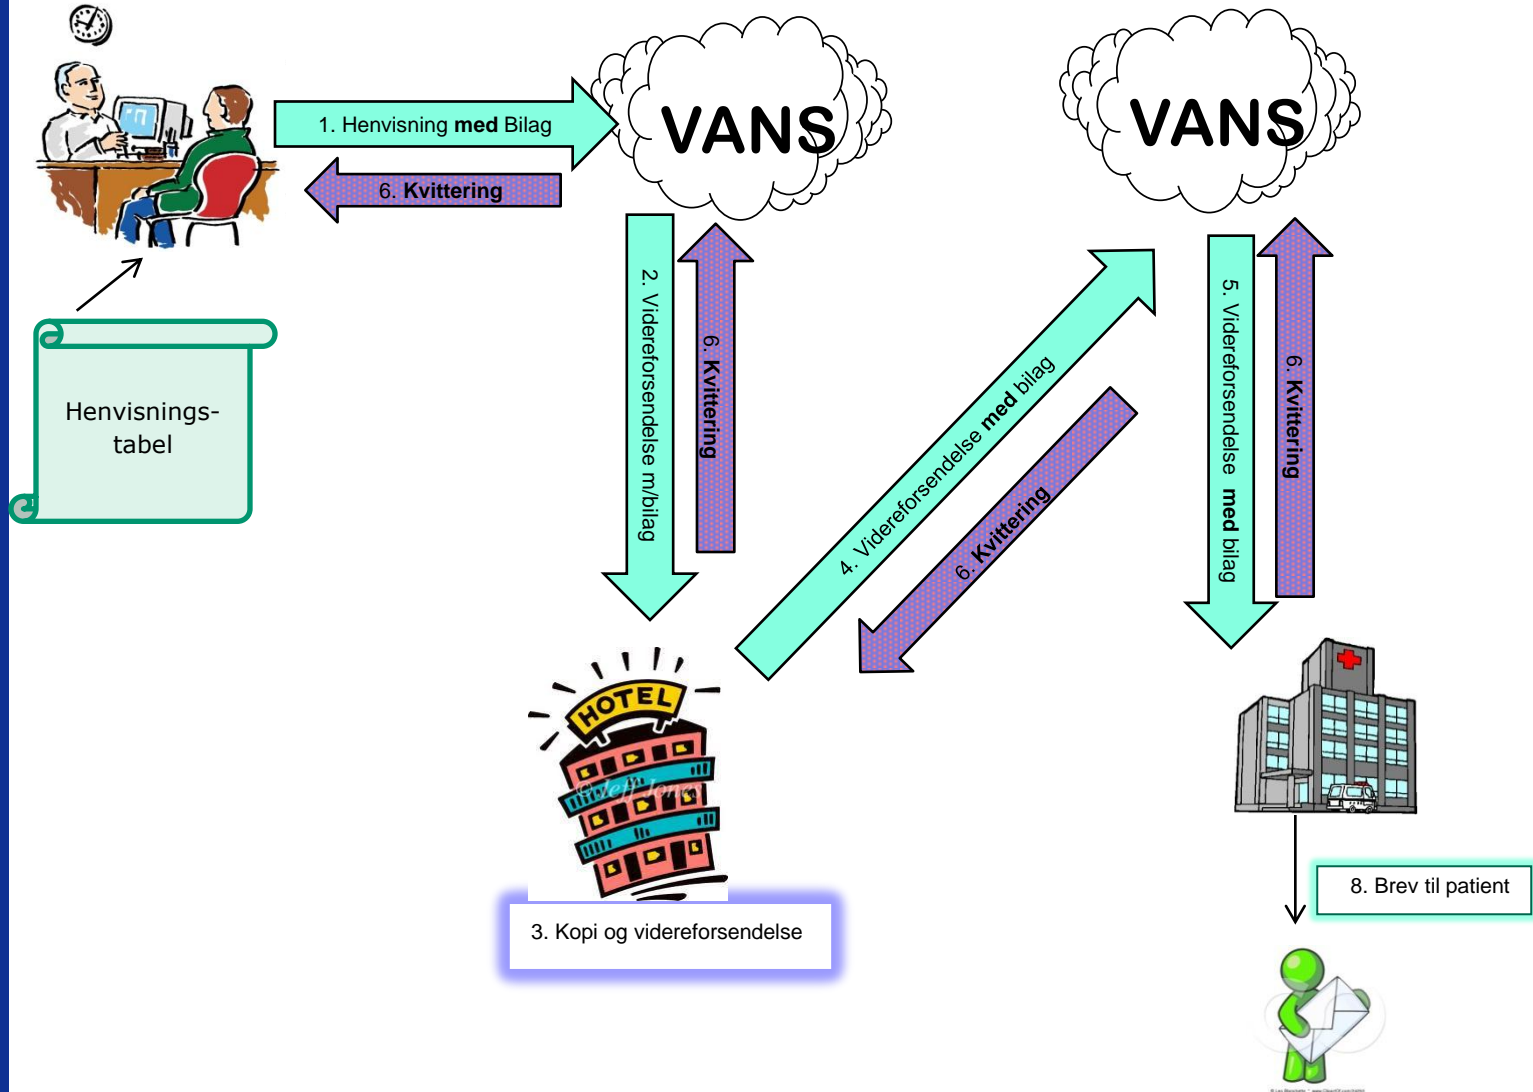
1. Henvisning **med** Bilag

VANS

6. **Kvittering**

VANS

Henvisnings-tabel

2. Videreforsendelse m/bilag

6. **Kvittering**

4. Videreforsendelse **med** bilag

6. **Kvittering**

5. Videreforsendelse **med** bilag

6. **Kvittering**

HOTEL

©Jeff Jones

3. Kopi og videreforsendelse

8. Brev til patient